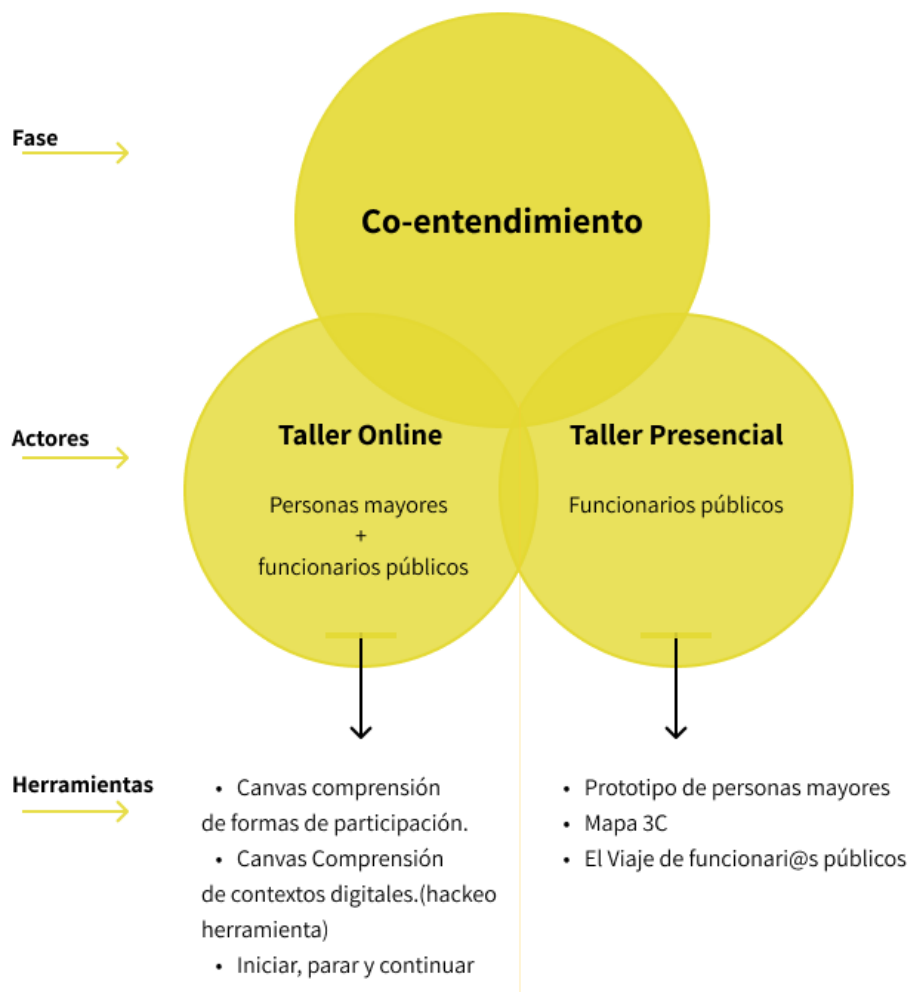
Fase

Co-entendimiento

Actores

Taller Online

Personas mayores
+
funcionarios públicos

Taller Presencial

Funcionarios públicos

Herramientas

• Canvas comprensión de formas de participación.
• Canvas Comprensión de contextos digitales.(hackeo herramienta)
• Iniciar, parar y continuar

• Prototipo de personas mayores
• Mapa 3C
• El Viaje de funcionari@s públicos